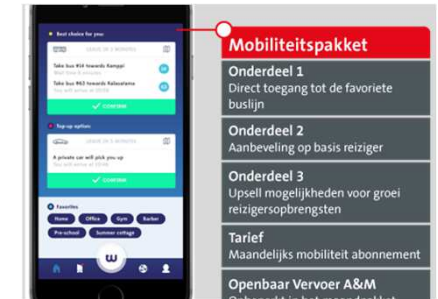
Best choice for you

Take bus #14 towards Kamppi

Take bus #65 towards Kalasatama

CONFIRM

Top-up option

A private car will pick you up

CONFIRM

Favorites

Home

Office

Gym

Barber

Pre-school

Summer cottage

Mobiliteitspakket

Onderdeel 1
Direct toegang tot de favoriete buslijn

Onderdeel 2
Aanbeveling op basis reiziger

Onderdeel 3
Upsell mogelijkheden voor groei reizigersopbrengsten

Tarief
Maandelijks mobiliteit abonnement

Openbaar Vervoer A&M
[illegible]